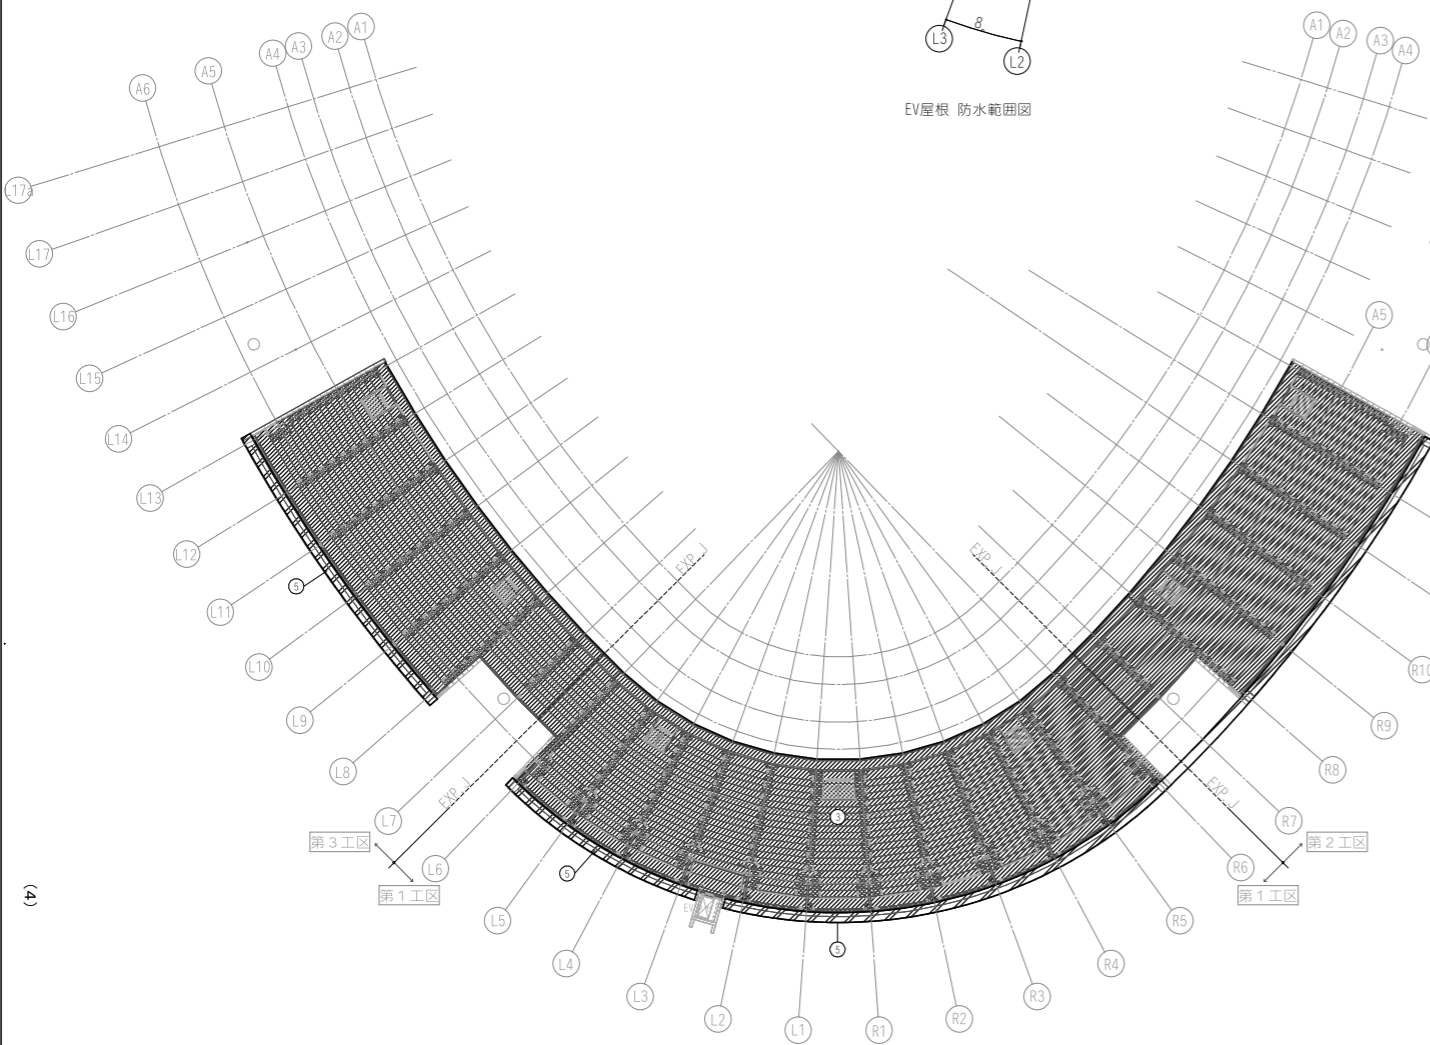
8
L3
L2
EV屋根 防水範囲図

A6
A5
A4
A3
A2
A1

A1
A2
A3
A4
A5

L17a
L17
L16
L15
L14
L13
L12
L11
L10
L9
L8
L7
L6
L5
L4
L3
L2
L1
R1
R2
R3
R4
R5
R6
R7
R8
R9
R10

EXP. J
EXP. J
EXP. J
EXP. J

5
5
5
3

第３工区
第１工区
第２工区
第１工区

EV

(4)